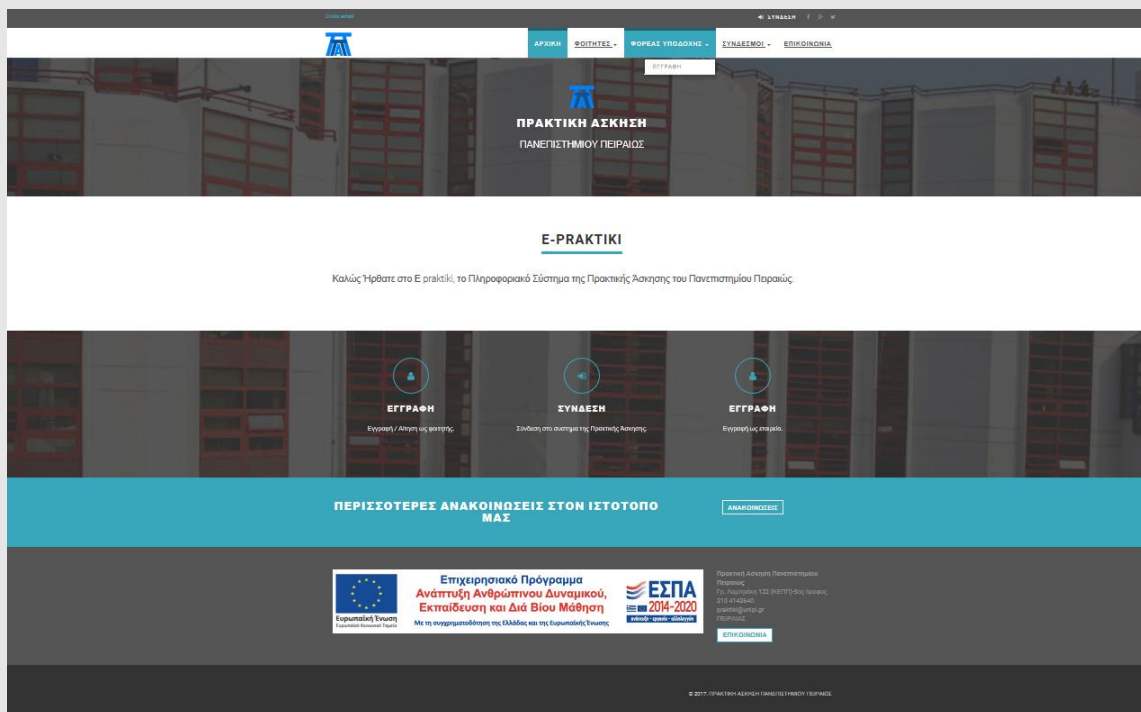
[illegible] email

ΣΥΝΔΕΣΗ

ΑΡΧΙΚΗ ΦΟΙΤΗΤΕΣ ΦΟΡΕΑΣ ΥΠΟΔΟΧΗΣ ΣΥΝΔΕΣΜΟΙ ΕΠΙΚΟΙΝΩΝΙΑ

ΕΓΓΡΑΦΗ

ΠΡΑΚΤΙΚΗ ΑΣΚΗΣΗ

ΠΑΝΕΠΙΣΤΗΜΙΟΥ ΠΕΙΡΑΙΩΣ

E-PRAKTIKI

Καλώς Ήρθατε στο E praktiki, το Πληροφοριακό Σύστημα της Πρακτικής Άσκησης του Πανεπιστημίου Πειραιώς.

ΕΓΓΡΑΦΗ

Εγγραφή / Αίτηση ως φοιτητής.

ΣΥΝΔΕΣΗ

Σύνδεση στο σύστημα της Πρακτικής Άσκησης.

ΕΓΓΡΑΦΗ

Εγγραφή ως εταιρεία.

ΠΕΡΙΣΣΟΤΕΡΕΣ ΑΝΑΚΟΙΝΩΣΕΙΣ ΣΤΟΝ ΙΣΤΟΤΟΠΟ ΜΑΣ

ΑΝΑΚΟΙΝΩΣΕΙΣ

Ευρωπαϊκή Ένωση
Ευρωπαϊκό Κοινωνικό Ταμείο

Επιχειρησιακό Πρόγραμμα
Ανάπτυξη Ανθρώπινου Δυναμικού, Εκπαίδευση και Διά Βίου Μάθηση
Με τη συγχρηματοδότηση της Ελλάδας και της Ευρωπαϊκής Ένωσης

ΕΣΠΑ
2014-2020
ανάπτυξη - εργασία - αλληλεγγύη

Πρακτική Άσκηση Πανεπιστημίου Πειραιώς
Γρ. Λαμπράκη 122 (ΚΕΠΠ)-5ος όροφος
210 4142640
praktiki@unipi.gr
ΠΕΙΡΑΙΑΣ

ΕΠΙΚΟΙΝΩΝΙΑ

© 2017. ΠΡΑΚΤΙΚΗ ΑΣΚΗΣΗ ΠΑΝΕΠΙΣΤΗΜΙΟΥ ΠΕΙΡΑΙΩΣ